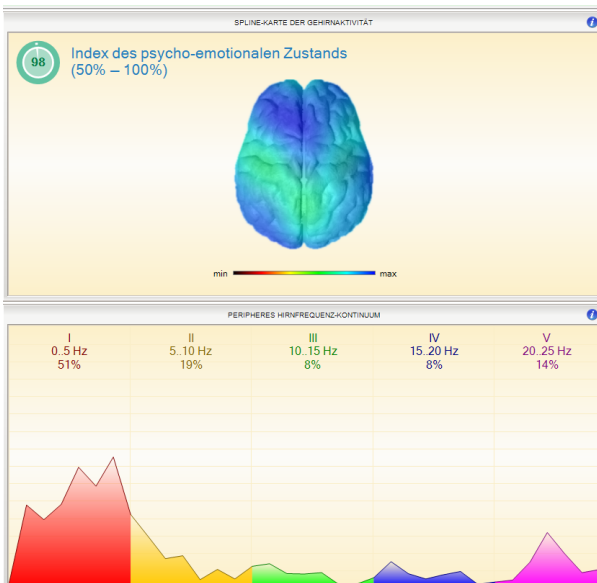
SPLINE-KARTE DER GEHIRNAKTIVITÄT

98

Index des psycho-emotionalen Zustands (50% – 100%)

min max

PERIPHERES HIRNFREQUENZ-KONTINUUM

| I | II | III | IV | V |
|---|---|---|---|---|
| 0..5 Hz | 5..10 Hz | 10..15 Hz | 15..20 Hz | 20..25 Hz |
| 51% | 19% | 8% | 8% | 14% |